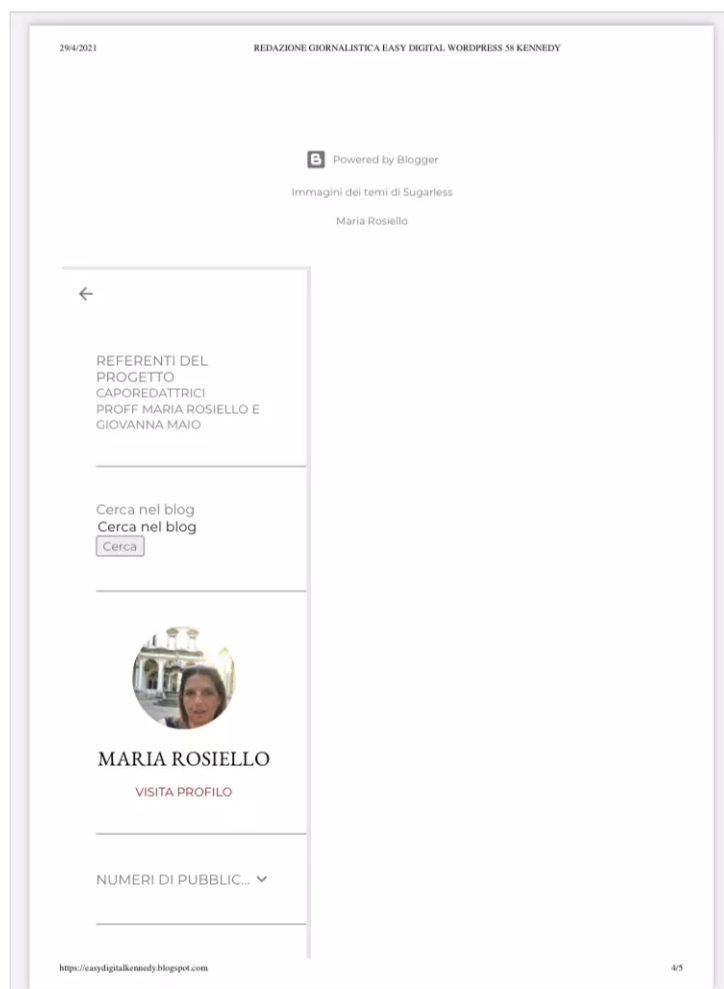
29/4/2021

REDAZIONE GIORNALISTICA EASY DIGITAL WORDPRESS 58 KENNEDY

Powered by Blogger

Immagini dei temi di Sugarless

Maria Rosiello

REFERENTI DEL PROGETTO
CAPOREDATTRICI
PROFF MARIA ROSIELLO E GIOVANNA MAIO

Cerca nel blog
Cerca nel blog
Cerca

MARIA ROSIELLO

VISITA PROFILO

NUMERI DI PUBBLIC...

https://easydigitalkennedy.blogspot.com

4/5